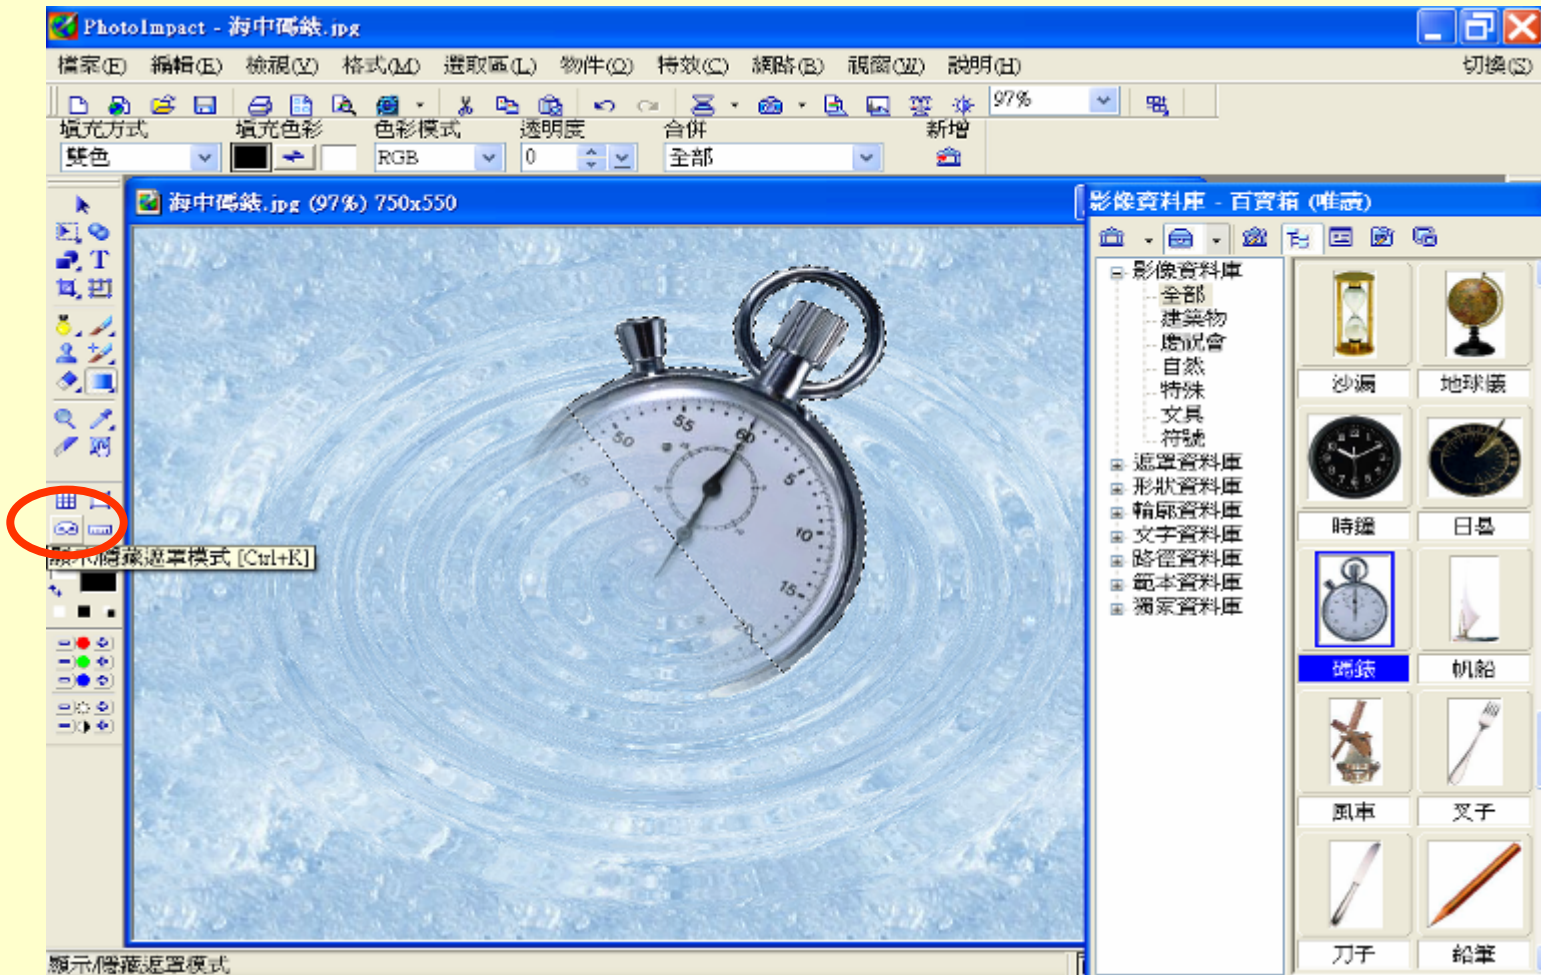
PhotoImpact - 海中碼錶.jpg

檔案(F) 編輯(E) 檢視(V) 格式(M) 選取區(L) 物件(O) 特效(C) 網路(B) 視窗(W) 說明(H) 切換(S)

97%

填充方式 填充色彩 色彩模式 透明度 合併 新增

單色 RGB 0 全部

海中碼錶.jpg (97%) 750x550

顯示/隱藏遮罩模式 [Ctrl+K]

影像資料庫 - 百寶箱 (唯讀)

影像資料庫
全部
建築物
園游會
自然
特殊
文具
符號
遮罩資料庫
形狀資料庫
筆刷資料庫
文字資料庫
路徑資料庫
範本資料庫
獨家資料庫

沙漏 地球儀
時鐘 日晷
碼錶 帆船
風車 叉子
刀子 鉛筆

顯示/隱藏遮罩模式